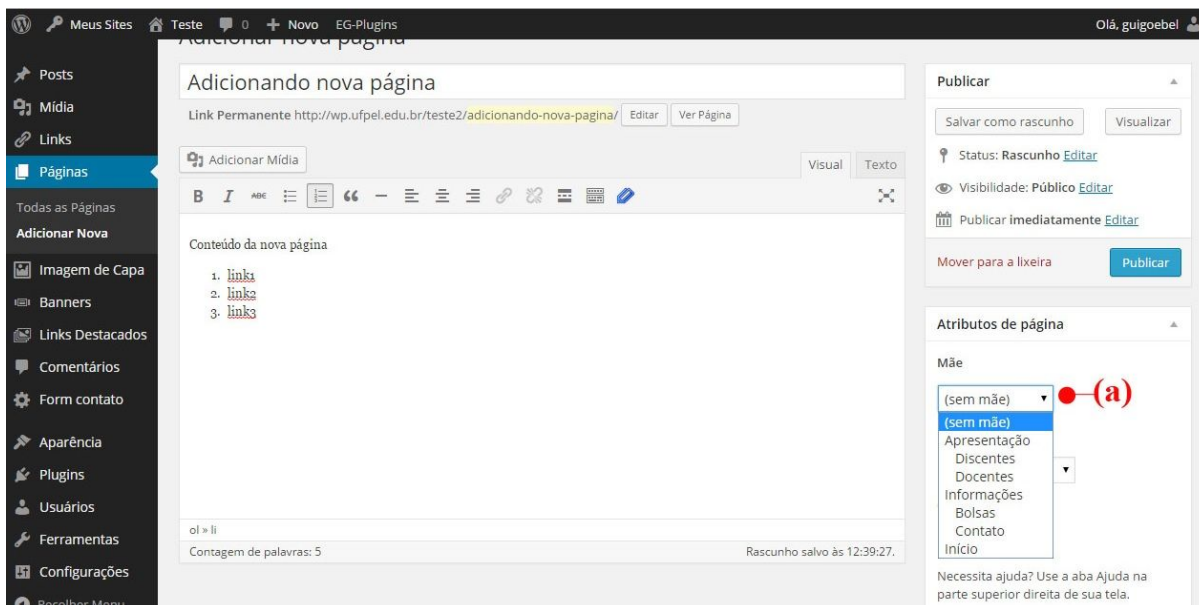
Meus Sites Teste 0 + Novo EG-Plugins Olá, guigoebel

Adicionar nova página

Posts
Mídia
Links
Páginas
Todas as Páginas
Adicionar Nova
Imagem de Capa
Banners
Links Destacados
Comentários
Form contato
Aparência
Plugins
Usuários
Ferramentas
Configurações
Recolher Menu

Adicionando nova página

Link Permanente http://wp.ufpel.edu.br/teste2/adicionando-nova-pagina/ Editar Ver Página

Adicionar Mídia

Visual Texto

Conteúdo da nova página

1. link1
2. link2
3. link3

ol » li

Contagem de palavras: 5

Rascunho salvo às 12:39:27.

Publicar

Salvar como rascunho Visualizar

Status: Rascunho Editar

Visibilidade: Público Editar

Publicar imediatamente Editar

Mover para a lixeira Publicar

Atributos de página

Mãe

(sem mãe)

(a)

(sem mãe)
Apresentação
Discentes
Docentes
Informações
Bolsas
Contato
Início

Necessita ajuda? Use a aba Ajuda na parte superior direita de sua tela.